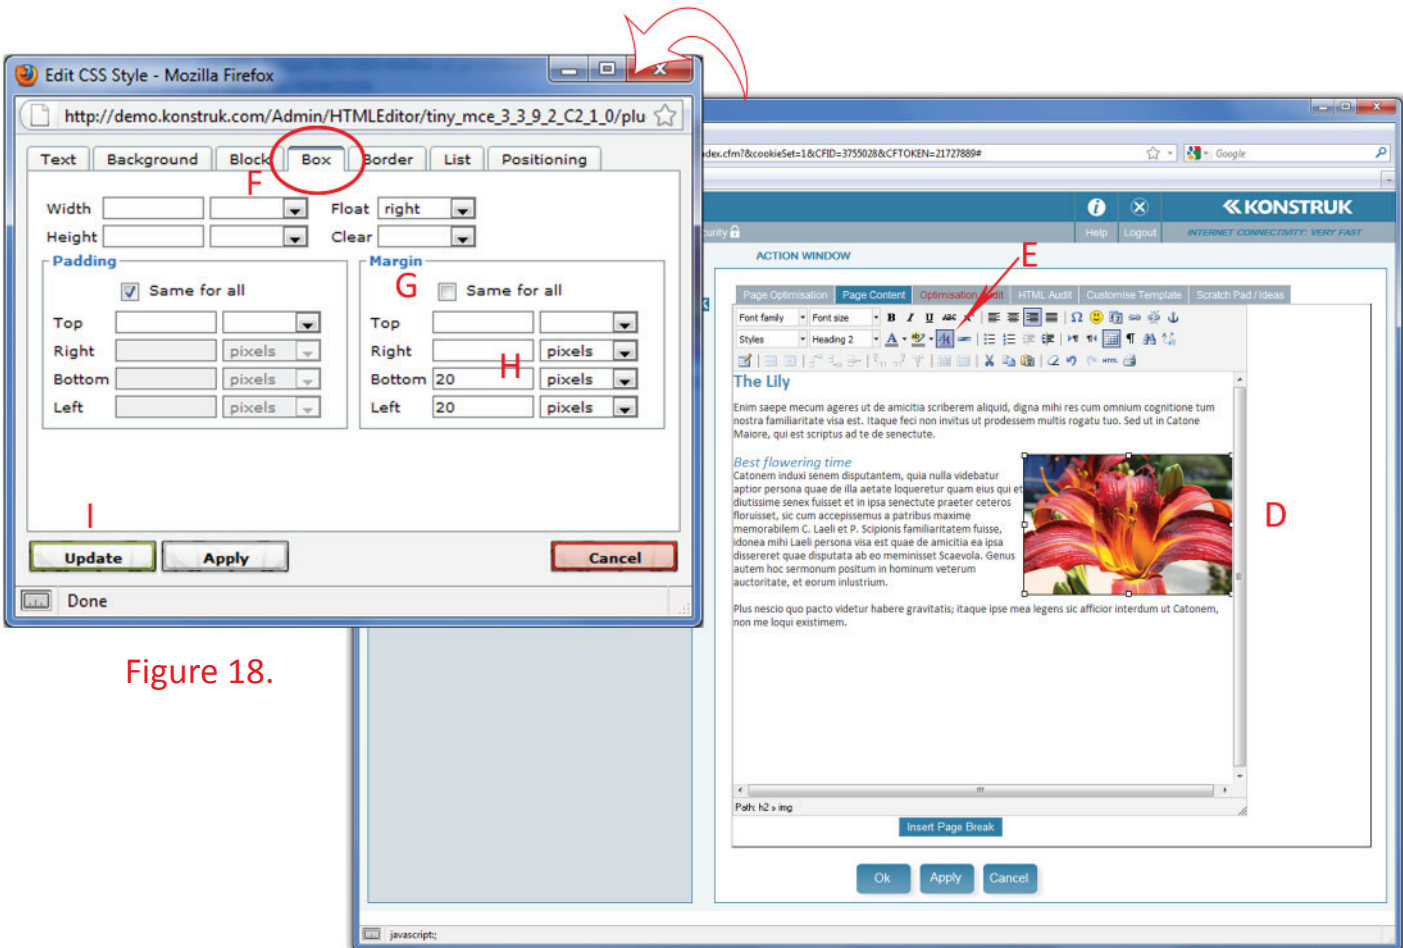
Edit CSS Style - Mozilla Firefox

http://demo.konstruk.com/Admin/HTMLEditor/tiny_mce_3_3_9_2_C2_1_0/plu

Text | Background | Block | Box | Border | List | Positioning

F

Width

Height

Float right

Clear

Padding

Same for all

Top

Right pixels

Bottom pixels

Left pixels

Margin

G

Same for all

Top

Right pixels

H

Bottom 20 pixels

Left 20 pixels

I

Update Apply Cancel

Done

Figure 18.

dex.cfm?&cookieSet=1&CFID=3755028&CFTOKEN=21727889#

Google

KONSTRUK

Help Logout

INTERNET CONNECTIVITY: VERY FAST

urity

ACTION WINDOW

E

Page Optimisation | Page Content | Optimisation Audit | HTML Audit | Customise Template | Scratch Pad / Ideas

Font family | Font size

Styles | Heading 2

The Lily

Enim saepe mecum ageres ut de amicitia scriberem aliquid, digna mihi res cum omnium cognitione tum nostra familiaritate visa est. Itaque feci non invitus ut prodessem multis rogatu tuo. Sed ut in Catone Maiore, qui est scriptus ad te de senectute.

Best flowering time

Catonem induxi senem disputantem, quia nulla videbatur aptior persona quae de illa aetate loqueretur quam eius qui et diutissime senex fuisset et in ipsa senectute praeter ceteros floruisset, sic cum accepissemus a patribus maxime memorabilem C. Laeli et P. Scipionis familiaritatem fuisse, idonea mihi Laeli persona visa est quae de amicitia ea ipsa dissereret quae disputata ab eo meminisset Scaevola. Genus autem hoc sermonum positum in hominum veterum auctoritate, et eorum inlustrium.

Plus nescio quo pacto videtur habere gravitatis; itaque ipse mea legens sic afficior interdum ut Catonem, non me loqui existimem.

D

Path: h2 » img

Insert Page Break

Ok Apply Cancel

javascript:;